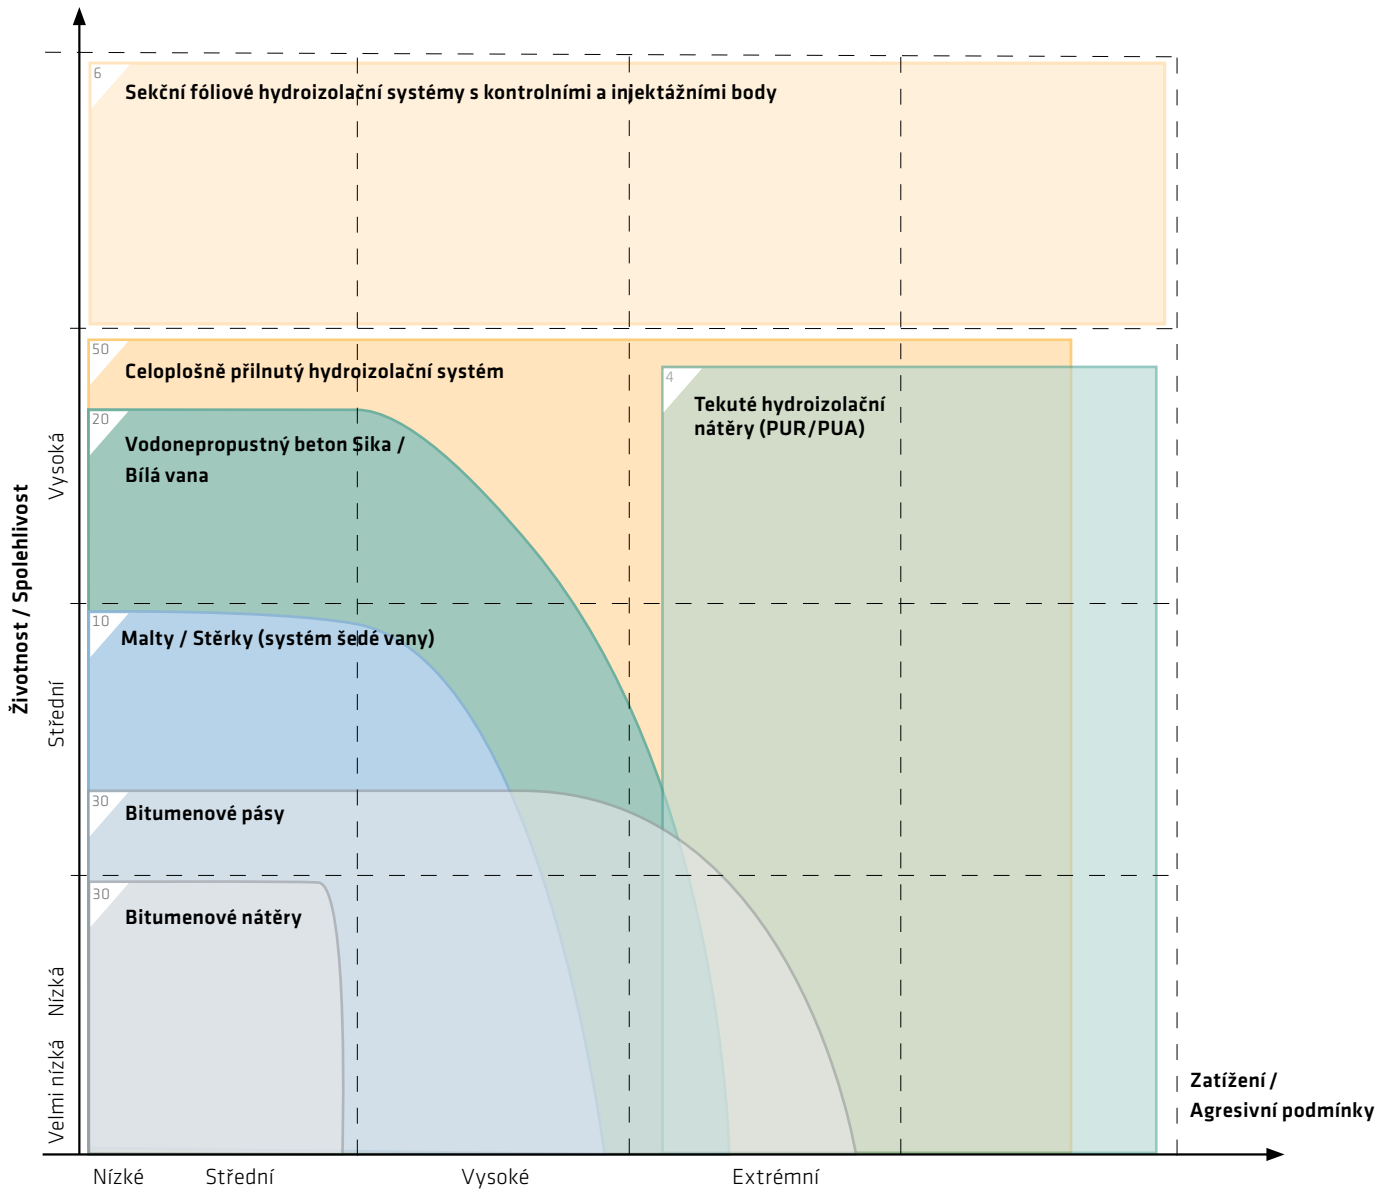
6
Sekční fóliové hydroizolační systémy s kontrolními a injektážními body

50
Celoplošně přilnutý hydroizolační systém

4
Tekuté hydroizolační nátěry (PUR/PUA)

20
Vodonepropustný beton Sika / Bílá vana

10
Malty / Stěrky (systém šedé vany)

30
Bitumenové pásy

30
Bitumenové nátěry

Životnost / Spolehlivost

Vysoká

Střední

Nízká

Velmi nízká

Zatížení / Agresivní podmínky

Nízké

Střední

Vysoké

Extrémní